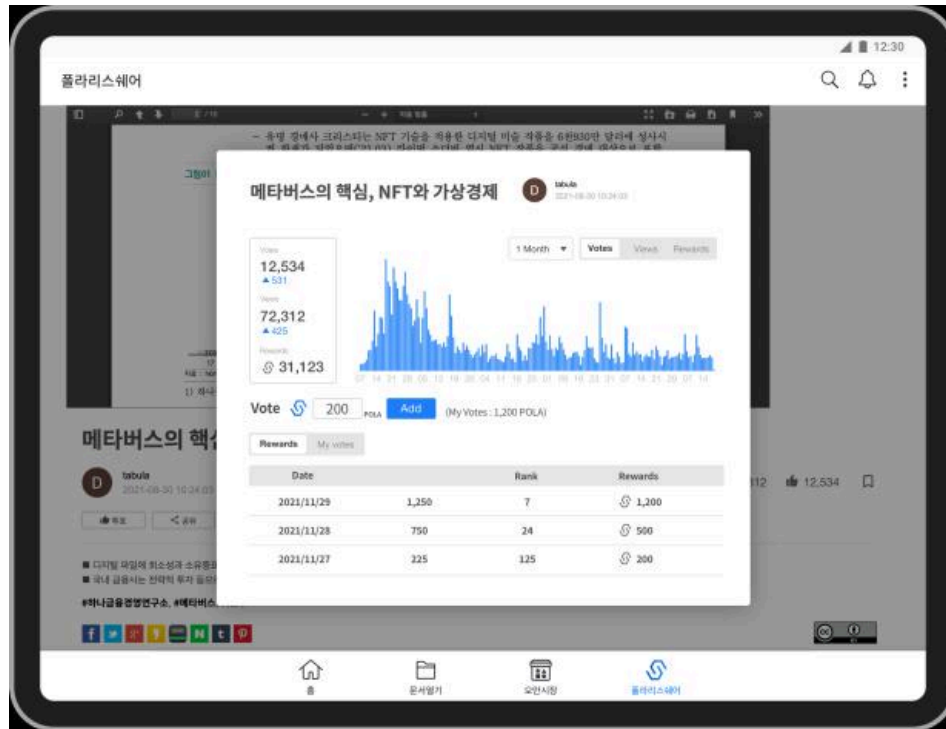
12:30

폴라리스쉐어

메타버스의 핵심, NFT와 가상경제

tabula
2021-08-30 10:24:03

Votes
12,534
▲531

Views
72,312
▲425

Rewards
31,123

1 Month ▼ | Votes | Views | Rewards

07 14 21 28 05 12 19 26 04 11 18 25 01 08 15 22 01 07 14 21 28 07 14

Vote 200 POLA Add (My Votes : 1,200 POLA)

Rewards | My votes

| Date | | Rank | Rewards |
|---|---|---|---|
| 2021/11/29 | 1,250 | 7 | 1,200 |
| 2021/11/28 | 750 | 24 | 500 |
| 2021/11/27 | 225 | 125 | 200 |

메타버스의 핵심

tabula
2021-08-30 10:24:03

12,534

#하나금융경영연구소, #메타버스

홈 문서열기 오피스마켓 폴라리스쉐어